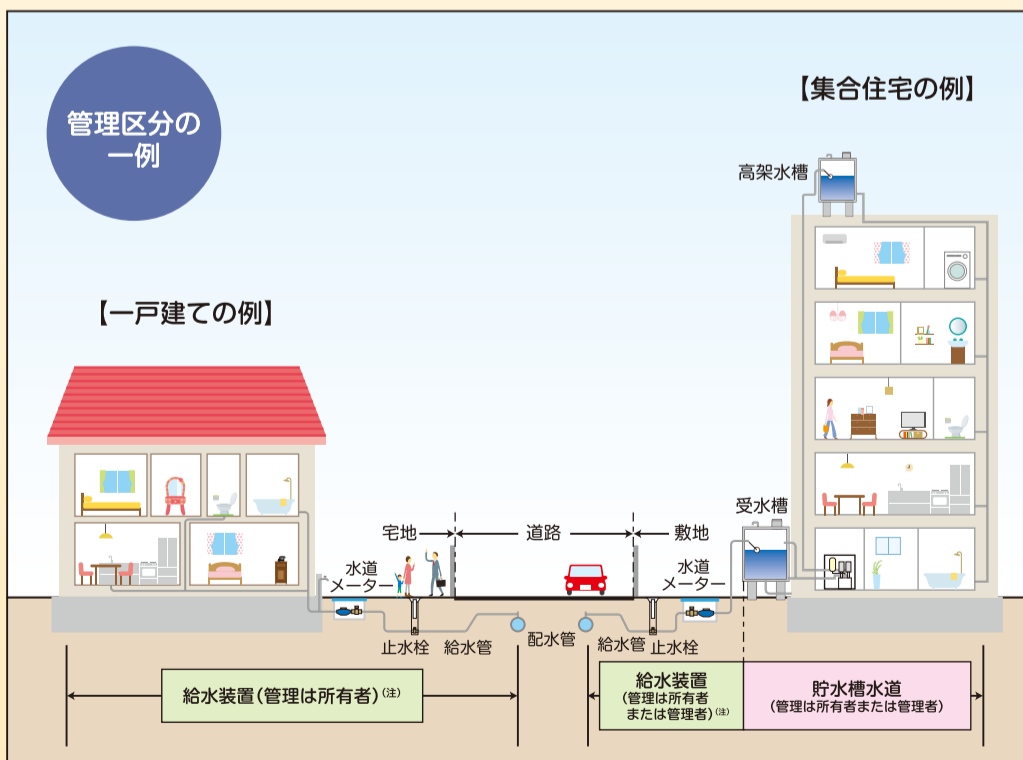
管理区分の一例

【集合住宅の例】

高架水槽

【一戸建ての例】

受水槽

宅地

道路

敷地

水道メーター

水道メーター

止水栓

給水管

配水管

給水管

止水栓

給水装置（管理は所有者）$^{(注)}$

給水装置
（管理は所有者または管理者）$^{(注)}$

貯水槽水道
（管理は所有者または管理者）